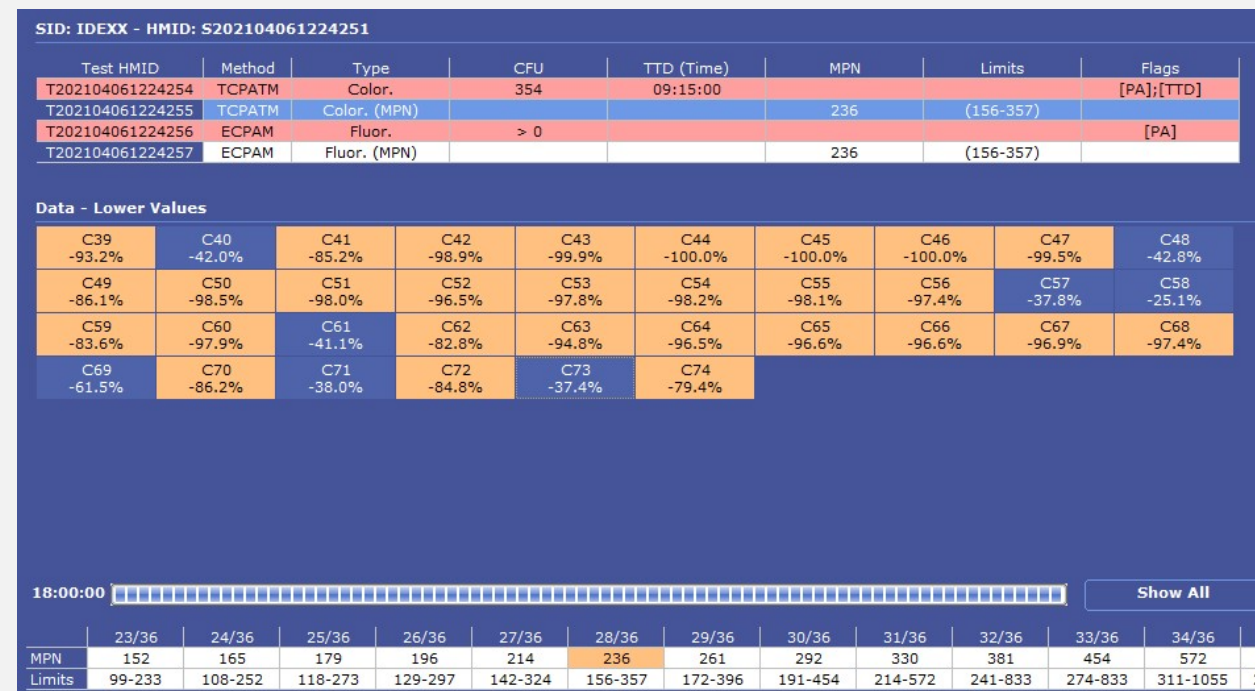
SID: IDEXX - HMID: S202104061224251

| Test HMID | Method | Type | CFU | TTD (Time) | MPN | Limits | Flags |
|---|---|---|---|---|---|---|---|
| T202104061224254 | TCPATM | Color. | 354 | 09:15:00 | | | [PA];[TTD] |
| T202104061224255 | TCPATM | Color. (MPN) | | | 236 | (156-357) | |
| T202104061224256 | ECPAM | Fluor. | > 0 | | | | [PA] |
| T202104061224257 | ECPAM | Fluor. (MPN) | | | 236 | (156-357) | |

Data - Lower Values

| | | | | | | | | | |
|---|---|---|---|---|---|---|---|---|---|
| C39 -93.2% | C40 -42.0% | C41 -85.2% | C42 -98.9% | C43 -99.9% | C44 -100.0% | C45 -100.0% | C46 -100.0% | C47 -99.5% | C48 -42.8% |
| C49 -86.1% | C50 -98.5% | C51 -98.0% | C52 -96.5% | C53 -97.8% | C54 -98.2% | C55 -98.1% | C56 -97.4% | C57 -37.8% | C58 -25.1% |
| C59 -83.6% | C60 -97.9% | C61 -41.1% | C62 -82.8% | C63 -94.8% | C64 -96.5% | C65 -96.6% | C66 -96.6% | C67 -96.9% | C68 -97.4% |
| C69 -61.5% | C70 -86.2% | C71 -38.0% | C72 -84.8% | C73 -37.4% | C74 -79.4% | | | | |

18:00:00

Show All

| | 23/36 | 24/36 | 25/36 | 26/36 | 27/36 | 28/36 | 29/36 | 30/36 | 31/36 | 32/36 | 33/36 | 34/36 |
|---|---|---|---|---|---|---|---|---|---|---|---|---|
| MPN | 152 | 165 | 179 | 196 | 214 | 236 | 261 | 292 | 330 | 381 | 454 | 572 |
| Limits | 99-233 | 108-252 | 118-273 | 129-297 | 142-324 | 156-357 | 172-396 | 191-454 | 214-572 | 241-833 | 274-833 | 311-1055 |